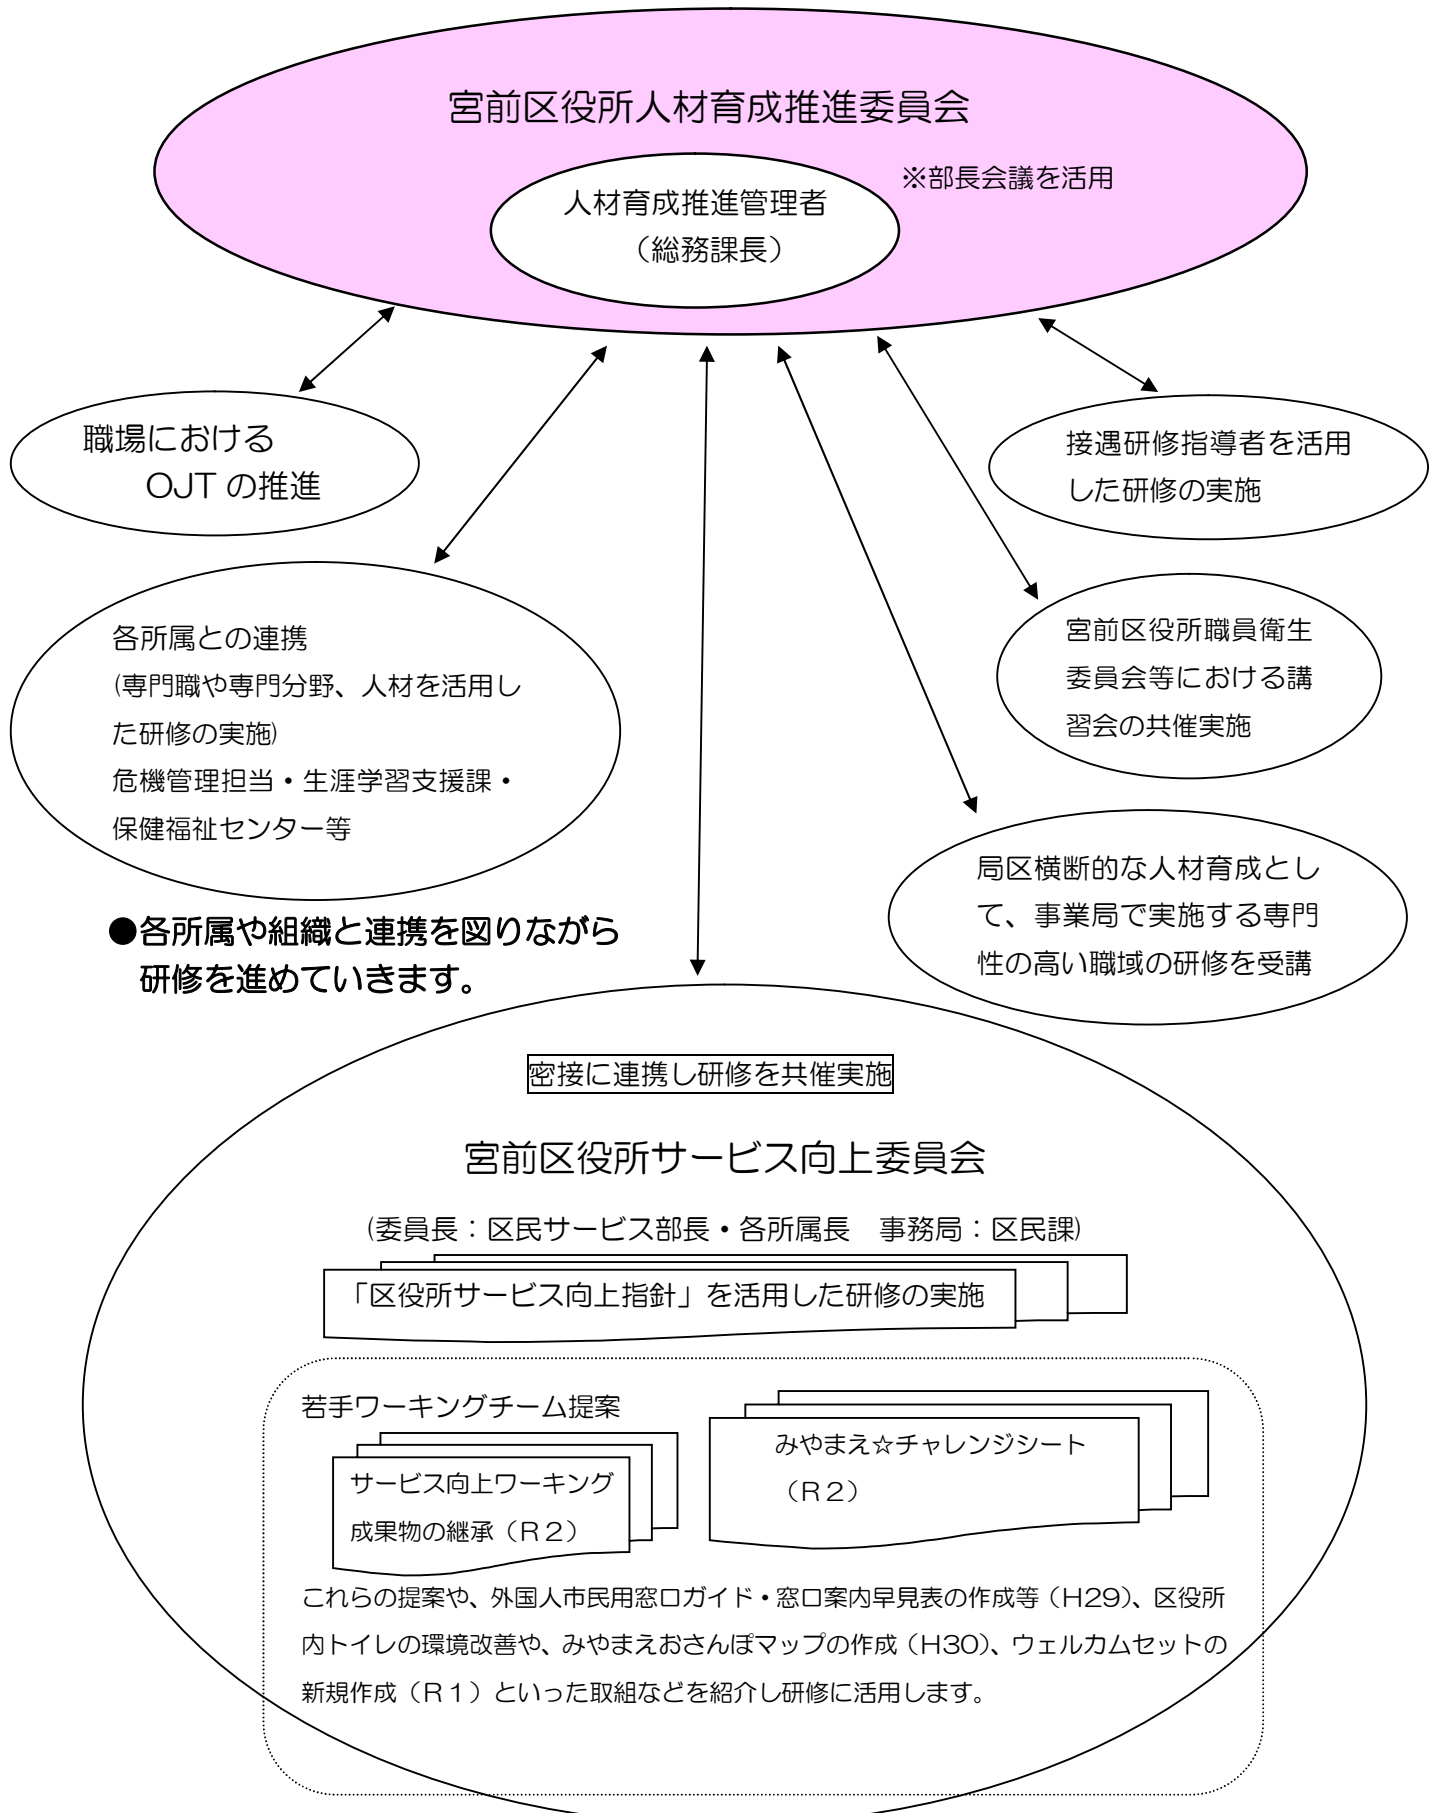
宮前区役所人材育成推進委員会

※部長会議を活用

人材育成推進管理者
（総務課長）

職場における
OJT の推進

接遇研修指導者を活用した研修の実施

各所属との連携
(専門職や専門分野、人材を活用した研修の実施)
危機管理担当・生涯学習支援課・保健福祉センター等

宮前区役所職員衛生委員会等における講習会の共催実施

局区横断的な人材育成として、事業局で実施する専門性の高い職域の研修を受講

●各所属や組織と連携を図りながら研修を進めていきます。

密接に連携し研修を共催実施

宮前区役所サービス向上委員会

(委員長：区民サービス部長・各所属長　事務局：区民課)

「区役所サービス向上指針」を活用した研修の実施

若手ワーキングチーム提案

サービス向上ワーキング成果物の継承（R２）

みやまえ☆チャレンジシート（R２）

これらの提案や、外国人市民用窓口ガイド・窓口案内早見表の作成等（H29）、区役所内トイレの環境改善や、みやまえおさんぽマップの作成（H30）、ウェルカムセットの新規作成（R１）といった取組などを紹介し研修に活用します。